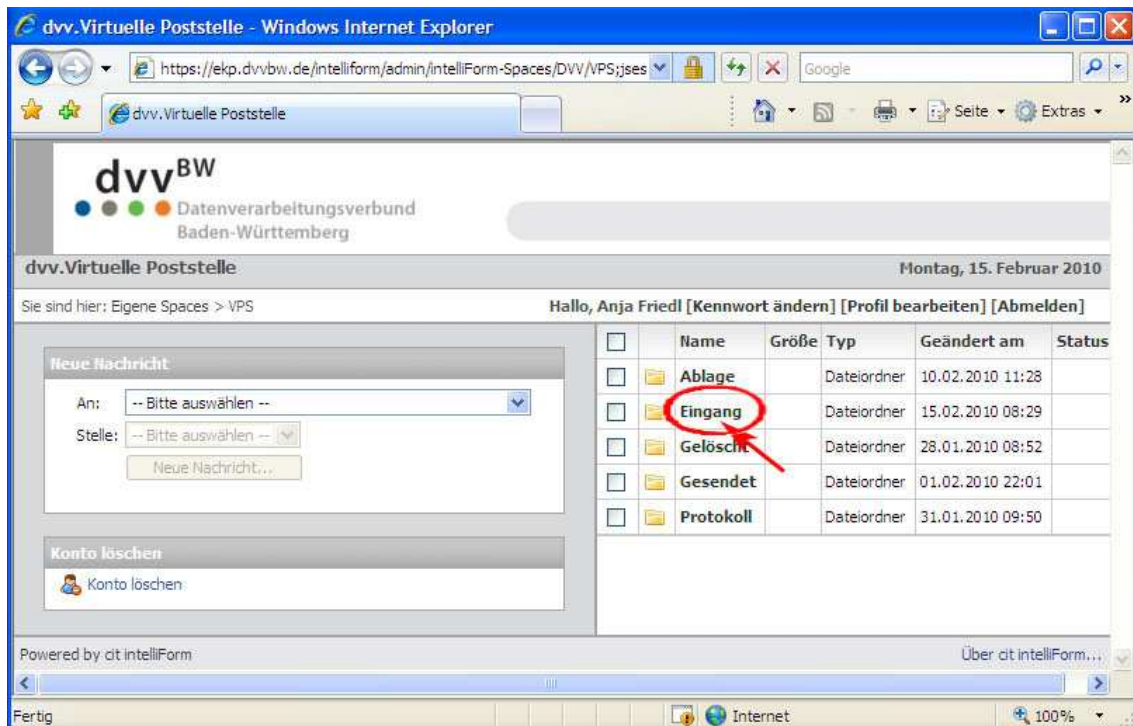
dvv.Virtuelle Poststelle - Windows Internet Explorer

https://ekp.dvvbw.de/intelliform/admin/intelliForm-Spaces/DVV/VPS;jses

Google

dvv.Virtuelle Poststelle

Seite Extras

dvv$^{BW}$
Datenverarbeitungsverbund Baden-Württemberg

dvv.Virtuelle Poststelle

Montag, 15. Februar 2010

Sie sind hier: Eigene Spaces > VPS

Hallo, Anja Friedl [Kennwort ändern] [Profil bearbeiten] [Abmelden]

Neue Nachricht

An: -- Bitte auswählen --

Stelle: -- Bitte auswählen --

Neue Nachricht...

Konto löschen

Konto löschen

| | | Name | Größe | Typ | Geändert am | Status |
|---|---|---|---|---|---|---|
| | | Ablage | | Dateiordner | 10.02.2010 11:28 | |
| | | Eingang | | Dateiordner | 15.02.2010 08:29 | |
| | | Gelöscht | | Dateiordner | 28.01.2010 08:52 | |
| | | Gesendet | | Dateiordner | 01.02.2010 22:01 | |
| | | Protokoll | | Dateiordner | 31.01.2010 09:50 | |

Powered by cit intelliForm

Über cit intelliForm...

Fertig

Internet

100%